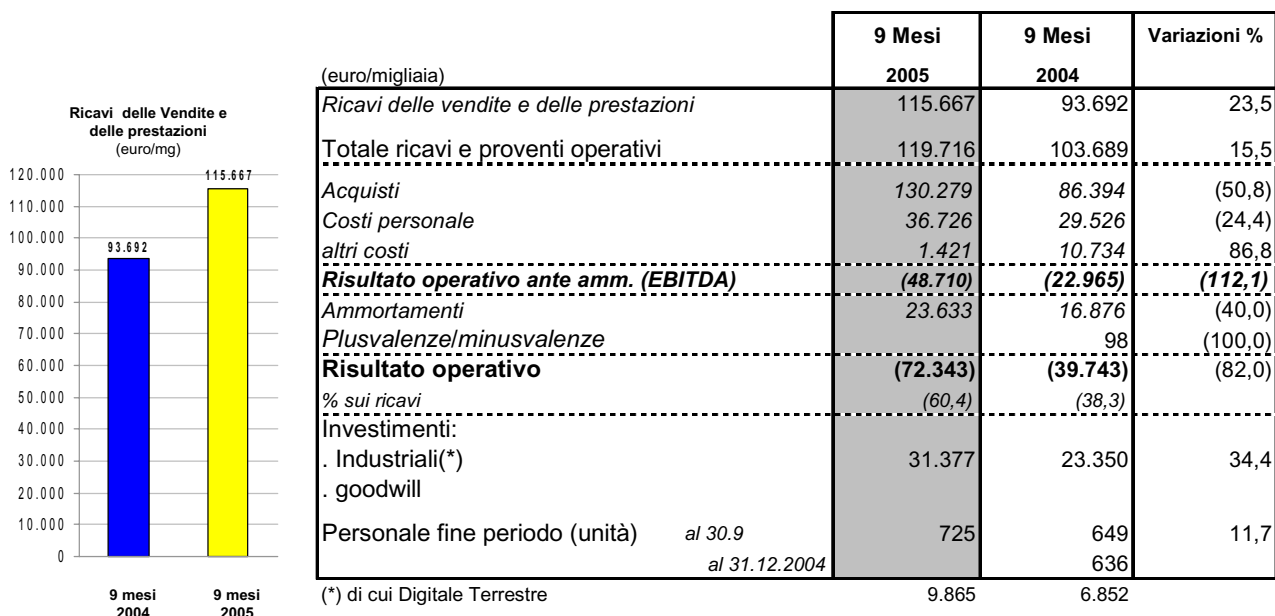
Ricavi delle Vendite e delle prestazioni
(euro/mg)

120.000
110.000
100.000
90.000
80.000
70.000
60.000
50.000
40.000
30.000
20.000
10.000
0

93.692
115.667

9 mesi 2004
9 mesi 2005

| (euro/migliaia) | 9 Mesi 2005 | 9 Mesi 2004 | Variazioni % |
|---|---|---|---|
| *Ricavi delle vendite e delle prestazioni* | 115.667 | 93.692 | 23,5 |
| Totale ricavi e proventi operativi | 119.716 | 103.689 | 15,5 |
| *Acquisti* | *130.279* | *86.394* | (50,8) |
| *Costi personale* | *36.726* | *29.526* | (24,4) |
| *altri costi* | *1.421* | *10.734* | 86,8 |
| ***Risultato operativo ante amm. (EBITDA)*** | ***(48.710)*** | ***(22.965)*** | ***(112,1)*** |
| *Ammortamenti* | *23.633* | *16.876* | (40,0) |
| *Plusvalenze/minusvalenze* | | 98 | (100,0) |
| **Risultato operativo** | **(72.343)** | **(39.743)** | (82,0) |
| *% sui ricavi* | *(60,4)* | *(38,3)* | |
| Investimenti: | | | |
| . Industriali(*) | 31.377 | 23.350 | 34,4 |
| . goodwill | | | |
| Personale fine periodo (unità) *al 30.9* | 725 | 649 | 11,7 |
| *al 31.12.2004* | | 636 | |
| (*) di cui Digitale Terrestre | 9.865 | 6.852 | |